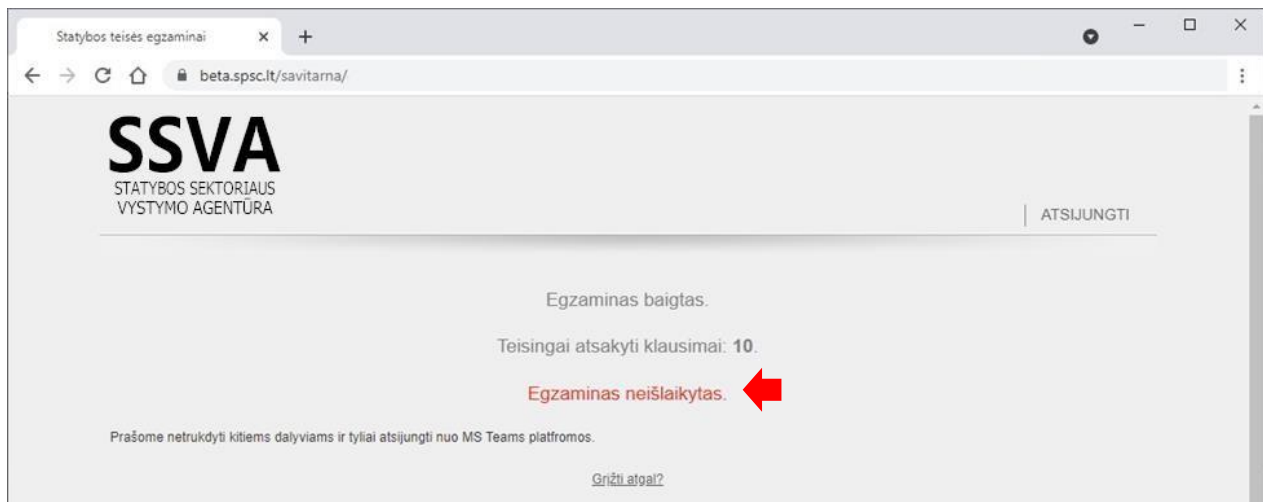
Statybos teisės egzaminai × +

beta.spsc.lt/savitarna/

SSVA
STATYBOS SEKTORIAUS VYSTYMO AGENTŪRA

ATSIJUNGTI

Egzaminas baigtas.

Teisingai atsakyti klausimai: **10**.

Egzaminas neišlaikytas.

Prašome netrukdyti kitiems dalyviams ir tyliai atsijungti nuo MS Teams platfromos.

Grįžti atgal?